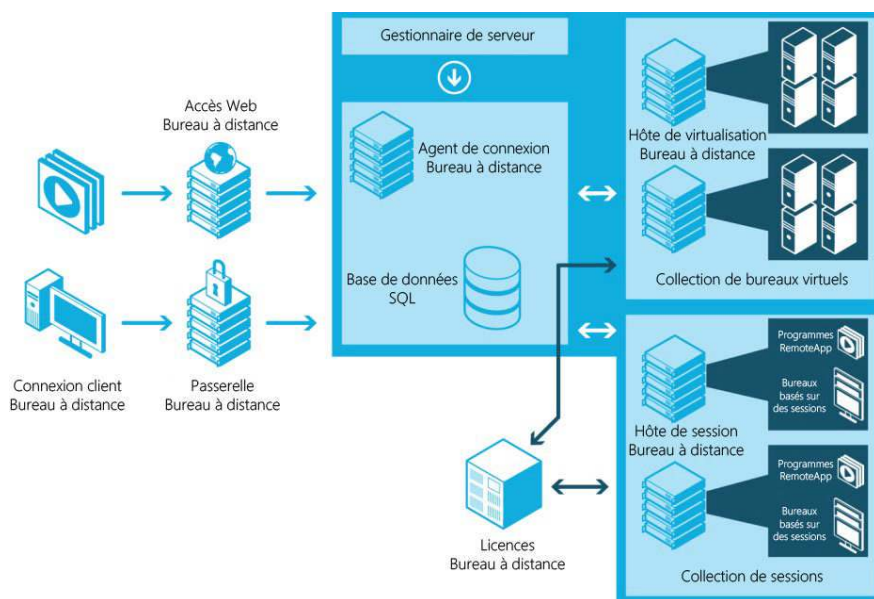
Accès Web
Bureau à distance

Connexion client
Bureau à distance

Passerelle
Bureau à distance

Gestionnaire de serveur

Agent de connexion
Bureau à distance

Base de données
SQL

Hôte de virtualisation
Bureau à distance

Collection de bureaux virtuels

Programmes
RemoteApp

Bureaux
basés sur
des sessions

Hôte de session
Bureau à distance

Programmes
RemoteApp

Bureaux
basés sur
des sessions

Collection de sessions

Licences
Bureau à distance